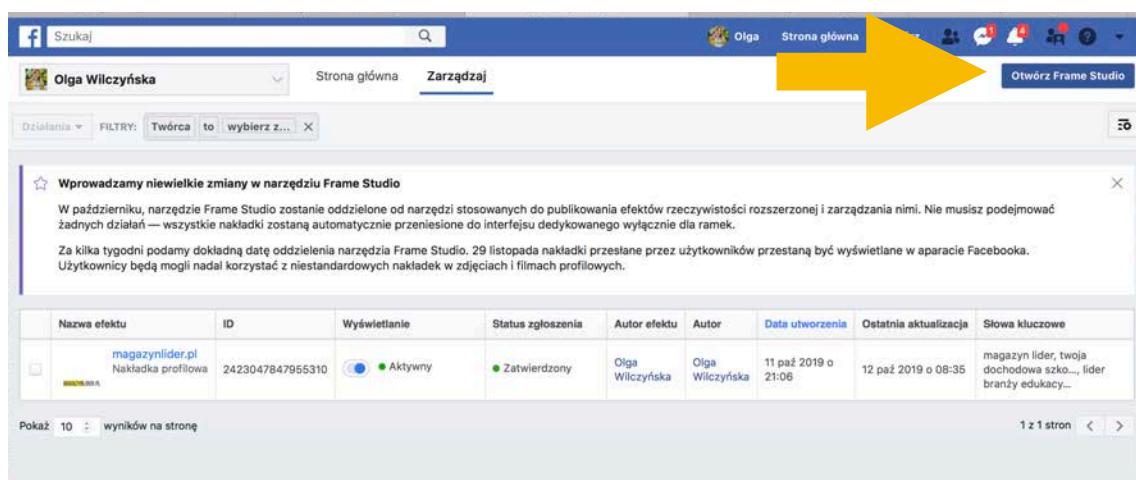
Szukaj

Olga Strona główna

Olga Wilczyńska

Strona główna Zarządzaj

Otwórz Frame Studio

Działania FILTRY: Twórca to wybierz z... ×

Wprowadzamy niewielkie zmiany w narzędziu Frame Studio

W październiku, narzędzie Frame Studio zostanie oddzielone od narzędzi stosowanych do publikowania efektów rzeczywistości rozszerzonej i zarządzania nimi. Nie musisz podejmować żadnych działań — wszystkie nakładki zostaną automatycznie przeniesione do interfejsu dedykowanego wyłącznie dla ramek.

Za kilka tygodni podamy dokładną datę oddzielenia narzędzia Frame Studio. 29 listopada nakładki przesłane przez użytkowników przestaną być wyświetlane w aparacie Facebooka. Użytkownicy będą mogli nadal korzystać z niestandardowych nakładek w zdjęciach i filmach profilowych.

| Nazwa efektu | ID | Wyświetlanie | Status zgłoszenia | Autor efektu | Autor | Data utworzenia | Ostatnia aktualizacja | Słowa kluczowe |
|---|---|---|---|---|---|---|---|---|
| magazynlider.pl Nakładka profilowa | 2423047847955310 | Aktywny | Zatwierdzony | Olga Wilczyńska | Olga Wilczyńska | 11 paź 2019 o 21:06 | 12 paź 2019 o 08:35 | magazyn lider, twoja dochodowa szko..., lider branży edukacy... |

Pokaż 10 wyników na stronę

1 z 1 stron